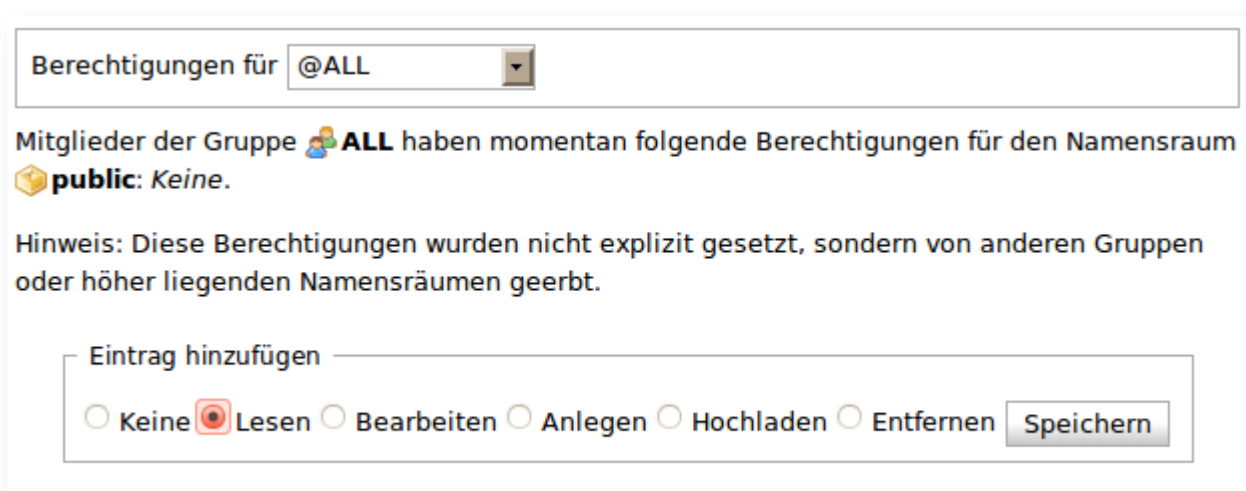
Berechtigungen für @ALL

Mitglieder der Gruppe **ALL** haben momentan folgende Berechtigungen für den Namensraum **public**: *Keine*.

Hinweis: Diese Berechtigungen wurden nicht explizit gesetzt, sondern von anderen Gruppen oder höher liegenden Namensräumen geerbt.

Eintrag hinzufügen

Keine Lesen Bearbeiten Anlegen Hochladen Entfernen Speichern